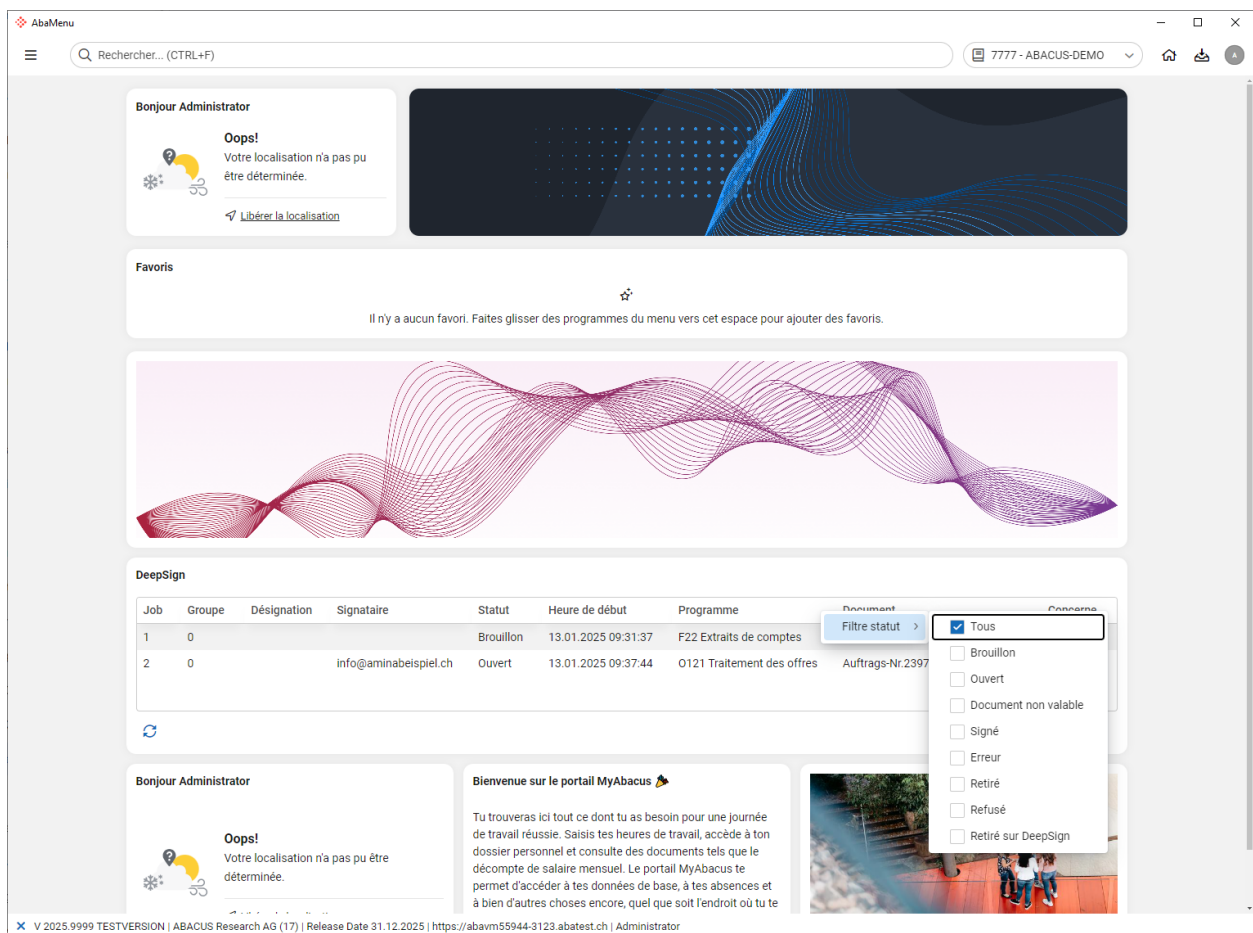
AbaMenu

Rechercher... (CTRL+F)

7777 - ABACUS-DEMO

A

Bonjour Administrator

Oops!
Votre localisation n'a pas pu être déterminée.

Libérer la localisation

Favoris

Il n'y a aucun favori. Faites glisser des programmes du menu vers cet espace pour ajouter des favoris.

DeepSign

| Job | Groupe | Désignation | Signataire | Statut | Heure de début | Programme | Document | Concerne |
|---|---|---|---|---|---|---|---|---|
| 1 | 0 | | | Brouillon | 13.01.2025 09:31:37 | F22 Extraits de comptes | | |
| 2 | 0 | | info@aminabeispiel.ch | Ouvert | 13.01.2025 09:37:44 | O121 Traitement des offres | Auftrags-Nr.2397 | |

Filtre statut

Tous
Brouillon
Ouvert
Document non valable
Signé
Erreur
Retiré
Refusé
Retiré sur DeepSign

Bonjour Administrator

Oops!
Votre localisation n'a pas pu être déterminée.

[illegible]

Bienvenue sur le portail MyAbacus

Tu trouveras ici tout ce dont tu as besoin pour une journée de travail réussie. Saisis tes heures de travail, accède à ton dossier personnel et consulte des documents tels que le décompte de salaire mensuel. Le portail MyAbacus te permet d'accéder à tes données de base, à tes absences et à bien d'autres choses encore, quel que soit l'endroit où tu te

V 2025.9999 TESTVERSION | ABACUS Research AG (17) | Release Date 31.12.2025 | https://abavm55944-3123.abatest.ch | Administrator